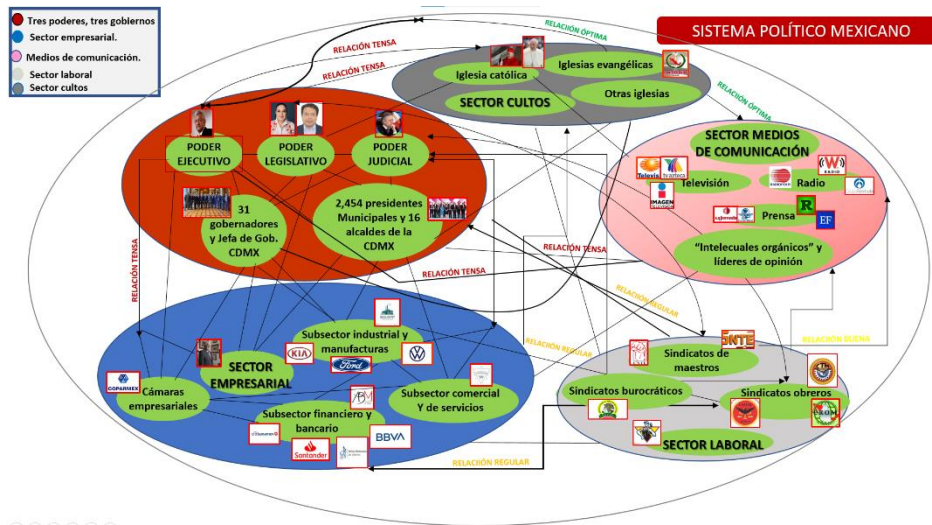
Tres poderes, tres gobiernos
Sector empresarial.
Medios de comunicación.
Sector laboral
Sector cultos

SISTEMA POLÍTICO MEXICANO

RELACIÓN OPTIMA
RELACIÓN TENSA
RELACIÓN TENSA

Iglesia católica
Iglesias evangélicas
Otras iglesias
SECTOR CULTOS

RELACIÓN OPTIMA

PODER EJECUTIVO
PODER LEGISLATIVO
PODER JUDICIAL

31 gobernadores y Jefa de Gob. CDMX

2,454 presidentes Municipales y 16 alcaldes de la CDMX

SECTOR MEDIOS DE COMUNICACIÓN
Televisa
tv azteca
Televisión
Radio
IMAGEN
Prensa
R
EF
"Intelecuales orgánicos" y líderes de opinión

RELACIÓN TENSA
RELACIÓN TENSA
RELACIÓN TENSA
RELACIÓN REGULAR
RELACIÓN REGULAR

Subsector industrial y manufacturas
KIA
Ford
SECTOR EMPRESARIAL
Cámaras empresariales
COPARMEX
Subsector comercial Y de servicios
Subsector financiero y bancario
Santander
BBVA

RELACIÓN BUENA
SNTE
Sindicatos de maestros
Sindicatos burocráticos
Sindicatos obreros
CROM
SECTOR LABORAL

RELACIÓN REGULAR